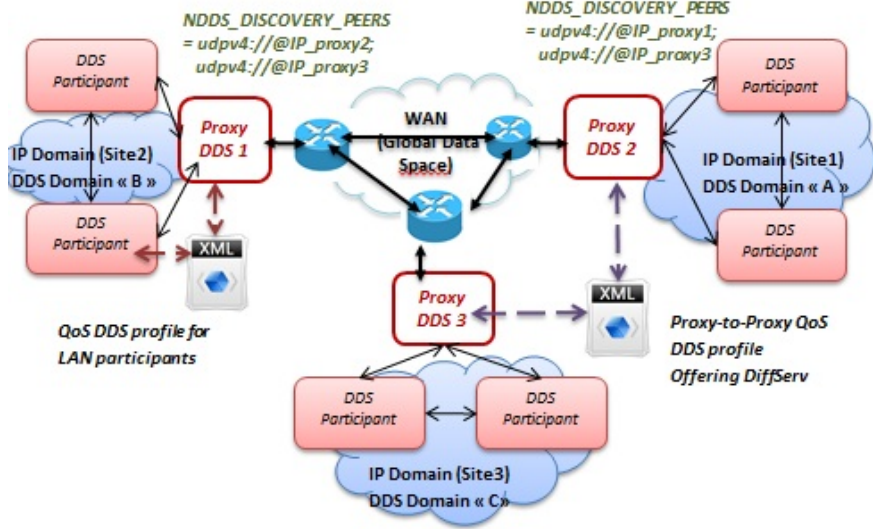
NDDS_DISCOVERY_PEERS
= udpv4://@IP_proxy2;
udpv4://@IP_proxy3

NDDS_DISCOVERY_PEERS
= udpv4://@IP_proxy1;
udpv4://@IP_proxy3

DDS Participant

DDS Participant

Proxy DDS 1

WAN (Global Data Space)

Proxy DDS 2

DDS Participant

DDS Participant

IP Domain (Site2)
DDS Domain « B »

IP Domain (Site1)
DDS Domain « A »

XML

XML

Proxy DDS 3

QoS DDS profile for LAN participants

Proxy-to-Proxy QoS DDS profile Offering DiffServ

DDS Participant

DDS Participant

IP Domain (Site3)
DDS Domain « C »